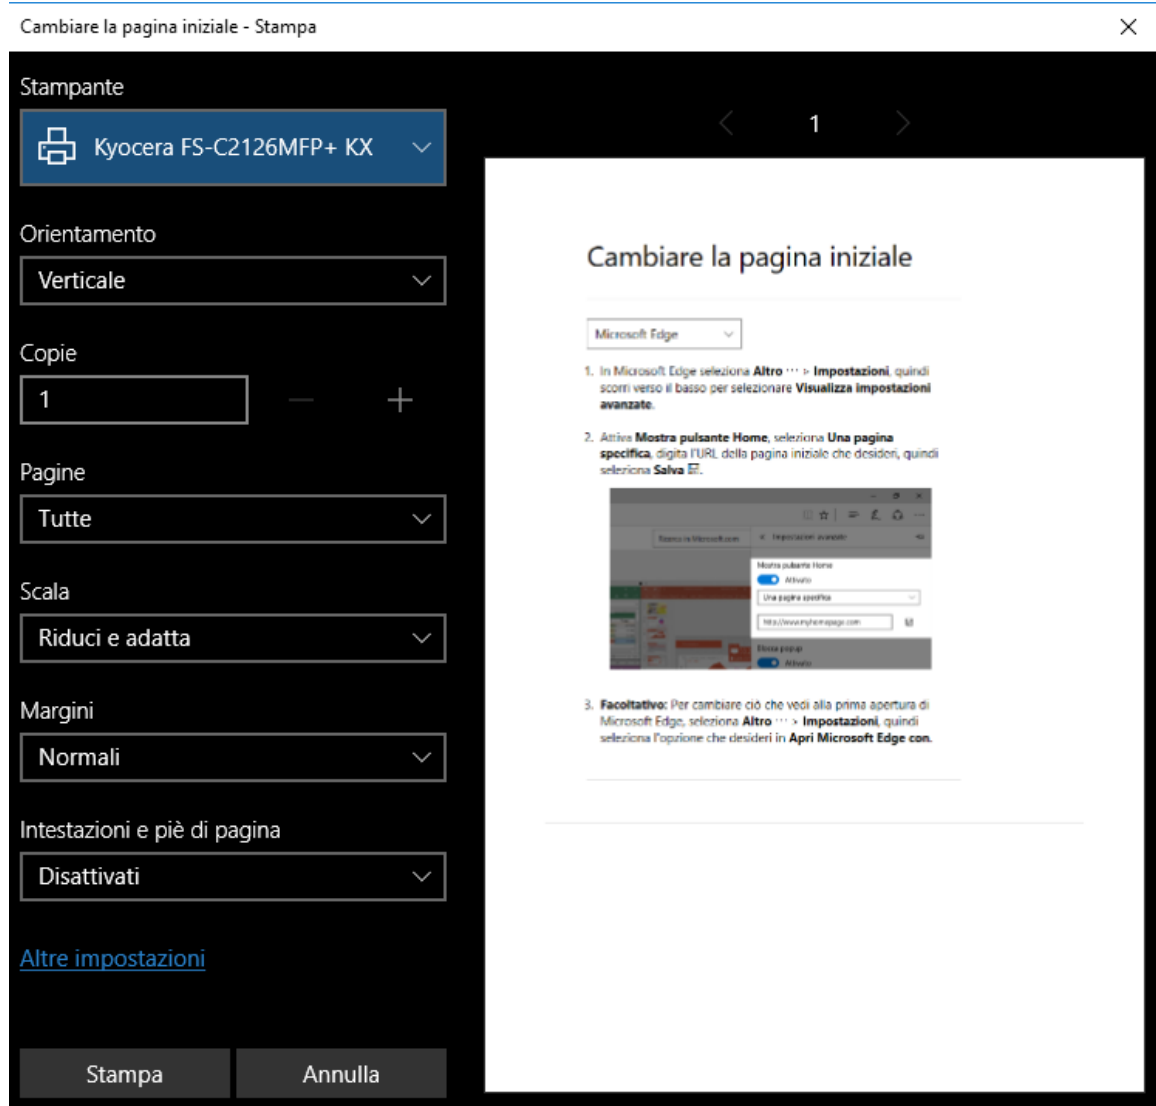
Cambiare la pagina iniziale - Stampa

Stampante

Kyocera FS-C2126MFP+ KX

Orientamento

Verticale

Copie

1

Pagine

Tutte

Scala

Riduci e adatta

Margini

Normali

Intestazioni e piè di pagina

Disattivati

Altre impostazioni

Stampa

Annulla

1

Cambiare la pagina iniziale

Microsoft Edge

1. In Microsoft Edge seleziona **Altro** ··· > **Impostazioni**, quindi scorri verso il basso per selezionare **Visualizza impostazioni avanzate**.

2. Attiva **Mostra pulsante Home**, seleziona **Una pagina specifica**, digita l'URL della pagina iniziale che desideri, quindi seleziona **Salva**.

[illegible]

Impostazioni avanzate

Mostra pulsante Home

Attivato

Una pagina specifica

http://www.myhomepage.com

Blocca popup

Attivato

3. **Facoltativo:** Per cambiare ciò che vedi alla prima apertura di Microsoft Edge, seleziona **Altro** ··· > **Impostazioni**, quindi seleziona l'opzione che desideri in **Apri Microsoft Edge con**.